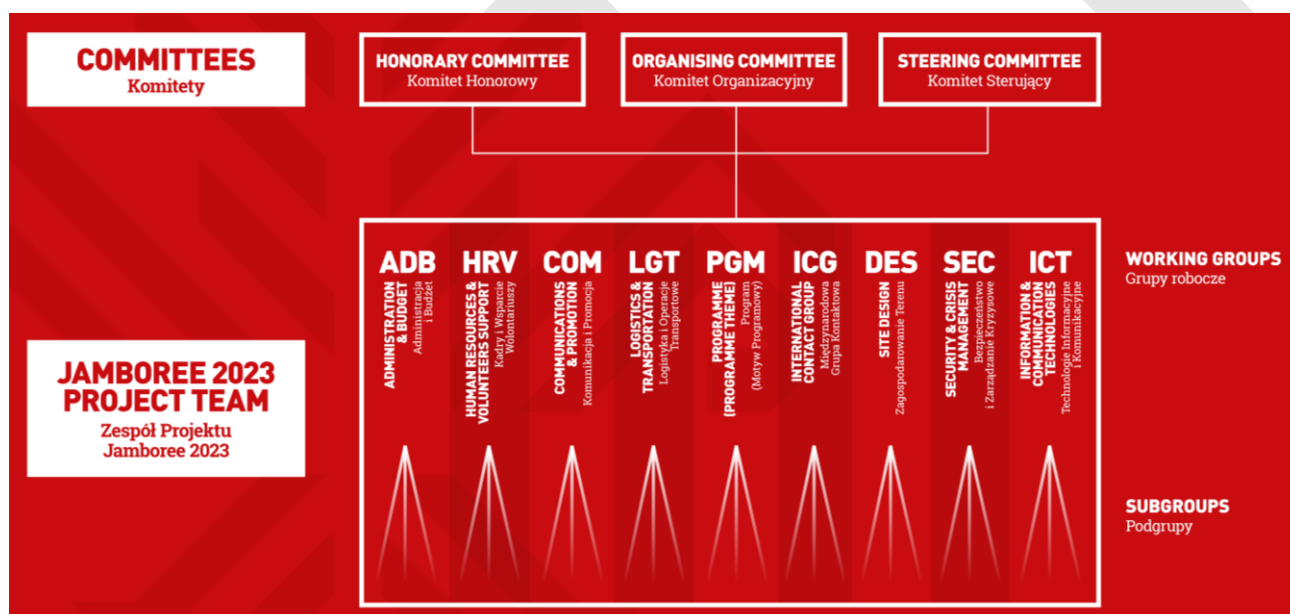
COMMITTEES
Komitety

HONORARY COMMITTEE
Komitet Honorowy

ORGANISING COMMITTEE
Komitet Organizacyjny

STEERING COMMITTEE
Komitet Sterujący

JAMBOREE 2023 PROJECT TEAM
Zespół Projektu Jamboree 2023

ADB
ADMINISTRATION & BUDGET
Administracja i Budżet

HRV
HUMAN RESOURCES & VOLUNTEERS SUPPORT
Kadry i Wsparcie Wolontariuszy

COM
COMMUNICATIONS & PROMOTION
Komunikacja i Promocja

LGT
LOGISTICS & TRANSPORTATION
Logistyka i Operacje Transportowe

PGM
PROGRAMME [PROGRAMME THEME]
Program (Motyw Programowy)

ICG
INTERNATIONAL CONTACT GROUP
Międzynarodowa Grupa Kontaktowa

DES
SITE DESIGN
Zagospodarowanie Terenu

SEC
SECURITY & CRISIS MANAGEMENT
Bezpieczeństwo i Zarządzanie Kryzysowe

ICT
INFORMATION & COMMUNICATION TECHNOLOGIES
Technologie Informacyjne i Komunikacyjne

WORKING GROUPS
Grupy robocze

SUBGROUPS
Podgrupy